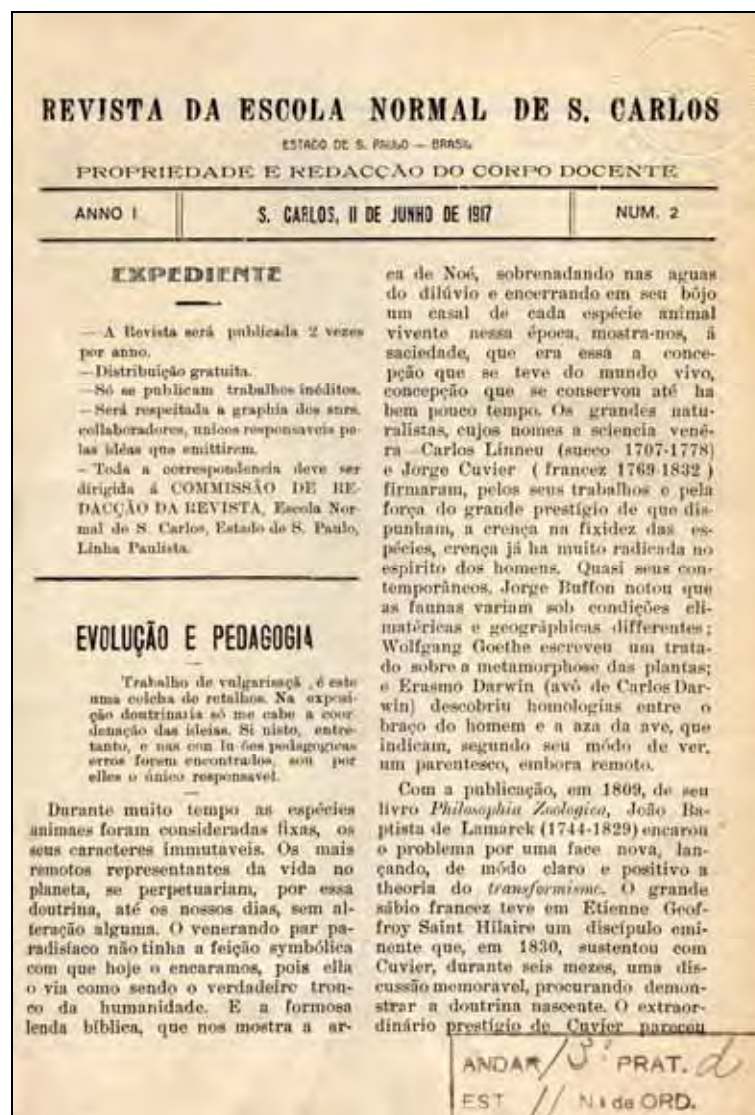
REVISTA DA ESCOLA NORMAL DE S. CARLOS

ESTADO DE S. PAULO — BRASIL

PROPRIEDADE E REDACÇÃO DO CORPO DOCENTE

ANNO I | S. CARLOS, 11 DE JUNHO DE 1917 | NUM. 2

EXPEDIENTE

— A Revista será publicada 2 vezes por anno.

— Distribuição gratuita.

— Só se publicam trabalhos inéditos.

— Será respeitada a graphia dos snrs. collaboradores, unicos responsaveis pelas idéas que emittirem.

— Toda a correspondencia deve ser dirigida á COMMISSÃO DE REDACÇÃO DA REVISTA, Escola Normal de S. Carlos, Estado de S. Paulo, Linha Paulista.

EVOLUÇÃO E PEDAGOGIA

Trabalho de vulgarisaçã, é este uma colcha de retalhos. Na exposição doutrinaria só me cabe a coordenação das ideias. Si nisto, entretanto, e nas conclusões pedagogicas erros forem encontrados, sou por elles o único responsavel.

Durante muito tempo as espécies animaes foram consideradas fixas, os seus caracteres immutaveis. Os mais remotos representantes da vida no planeta, se perpetuariam, por essa doutrina, até os nossos dias, sem alteração alguma. O venerando par paradisiaco não tinha a feição symbólica com que hoje o encaramos, pois ella o via como sendo o verdadeiro tronco da humanidade. E a formosa lenda bíblica, que nos mostra a arca de Noé, sobrenadando nas aguas do dilúvio e encerrando em seu bôjo um casal de cada espécie animal vivente nessa época, mostra-nos, á saciedade, que era essa a concepção que se teve do mundo vivo, concepção que se conservou até ha bem pouco tempo. Os grandes naturalistas, cujos nomes a sciencia venera — Carlos Linneu (sueco 1707-1778) e Jorge Cuvier (francez 1769-1832) firmaram, pelos seus trabalhos e pela força do grande prestígio de que dispunham, a crença na fixidez das espécies, crença já ha muito radicada no espirito dos homens. Quasi seus contemporâneos, Jorge Buffon notou que as faunas variam sob condições climatéricas e geographicas differentes; Wolfgang Goethe escreveu um tratado sobre a metamorphose das plantas; e Erasmo Darwin (avô de Carlos Darwin) descobriu homologias entre o braço do homem e a aza da ave, que indicam, segundo seu módo de ver, um parentesco, embora remoto.

Com a publicação, em 1809, de seu livro *Philosophia Zoologica*, João Baptista de Lamarck (1744-1829) encarou o problema por uma face nova, lançando, de módo claro e positivo a theoria do *transformismo*. O grande sábio francez teve em Etienne Geoffroy Saint Hilaire um discípulo eminente que, em 1830, sustentou com Cuvier, durante seis mezes, uma discussão memoravel, procurando demonstrar a doutrina nascente. O extraordinário prestigio de Cuvier pareceu

ANDAR / 3 PRAT. d
EST // Nº da ORD.